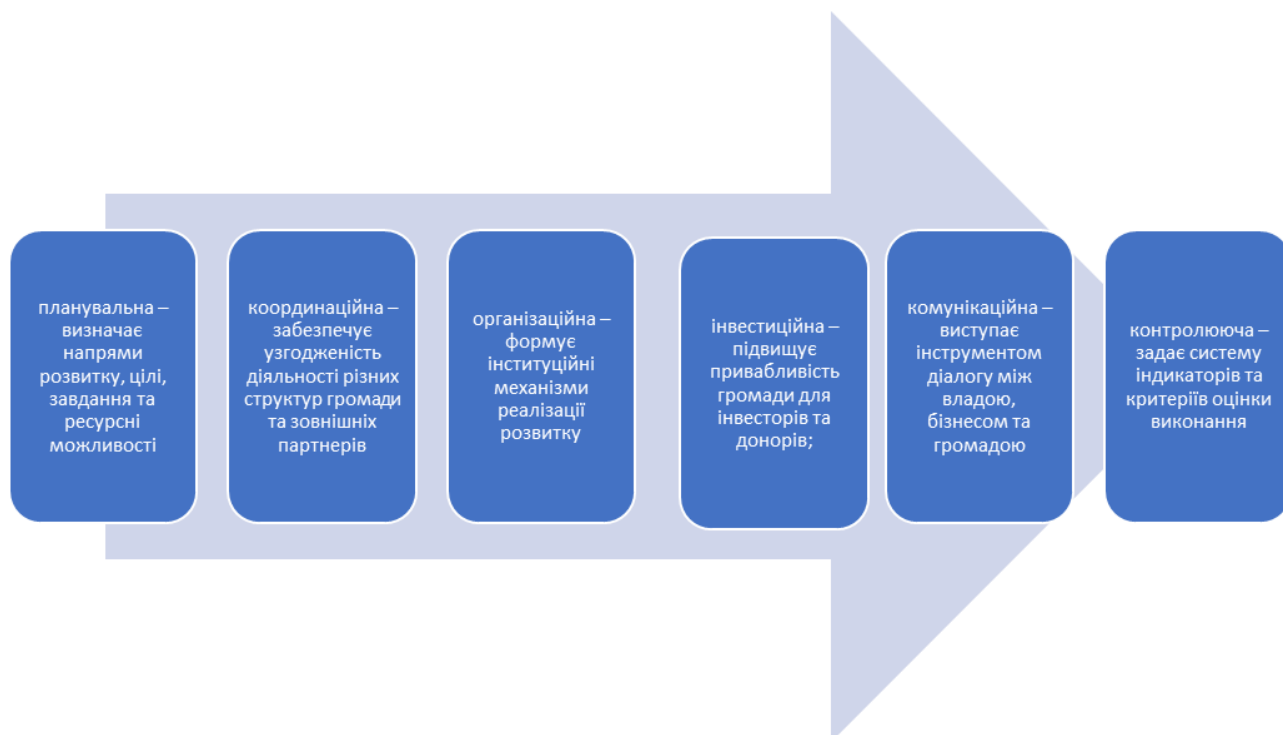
планувальна – визначає напрями розвитку, цілі, завдання та ресурсні можливості

координаційна – забезпечує узгодженість діяльності різних структур громади та зовнішніх партнерів

організаційна – формує інституційні механізми реалізації розвитку

інвестиційна – підвищує привабливість громади для інвесторів та донорів;

комунікаційна – виступає інструментом діалогу між владою, бізнесом та громадою

контролююча – задає систему індикаторів та критеріїв оцінки виконання